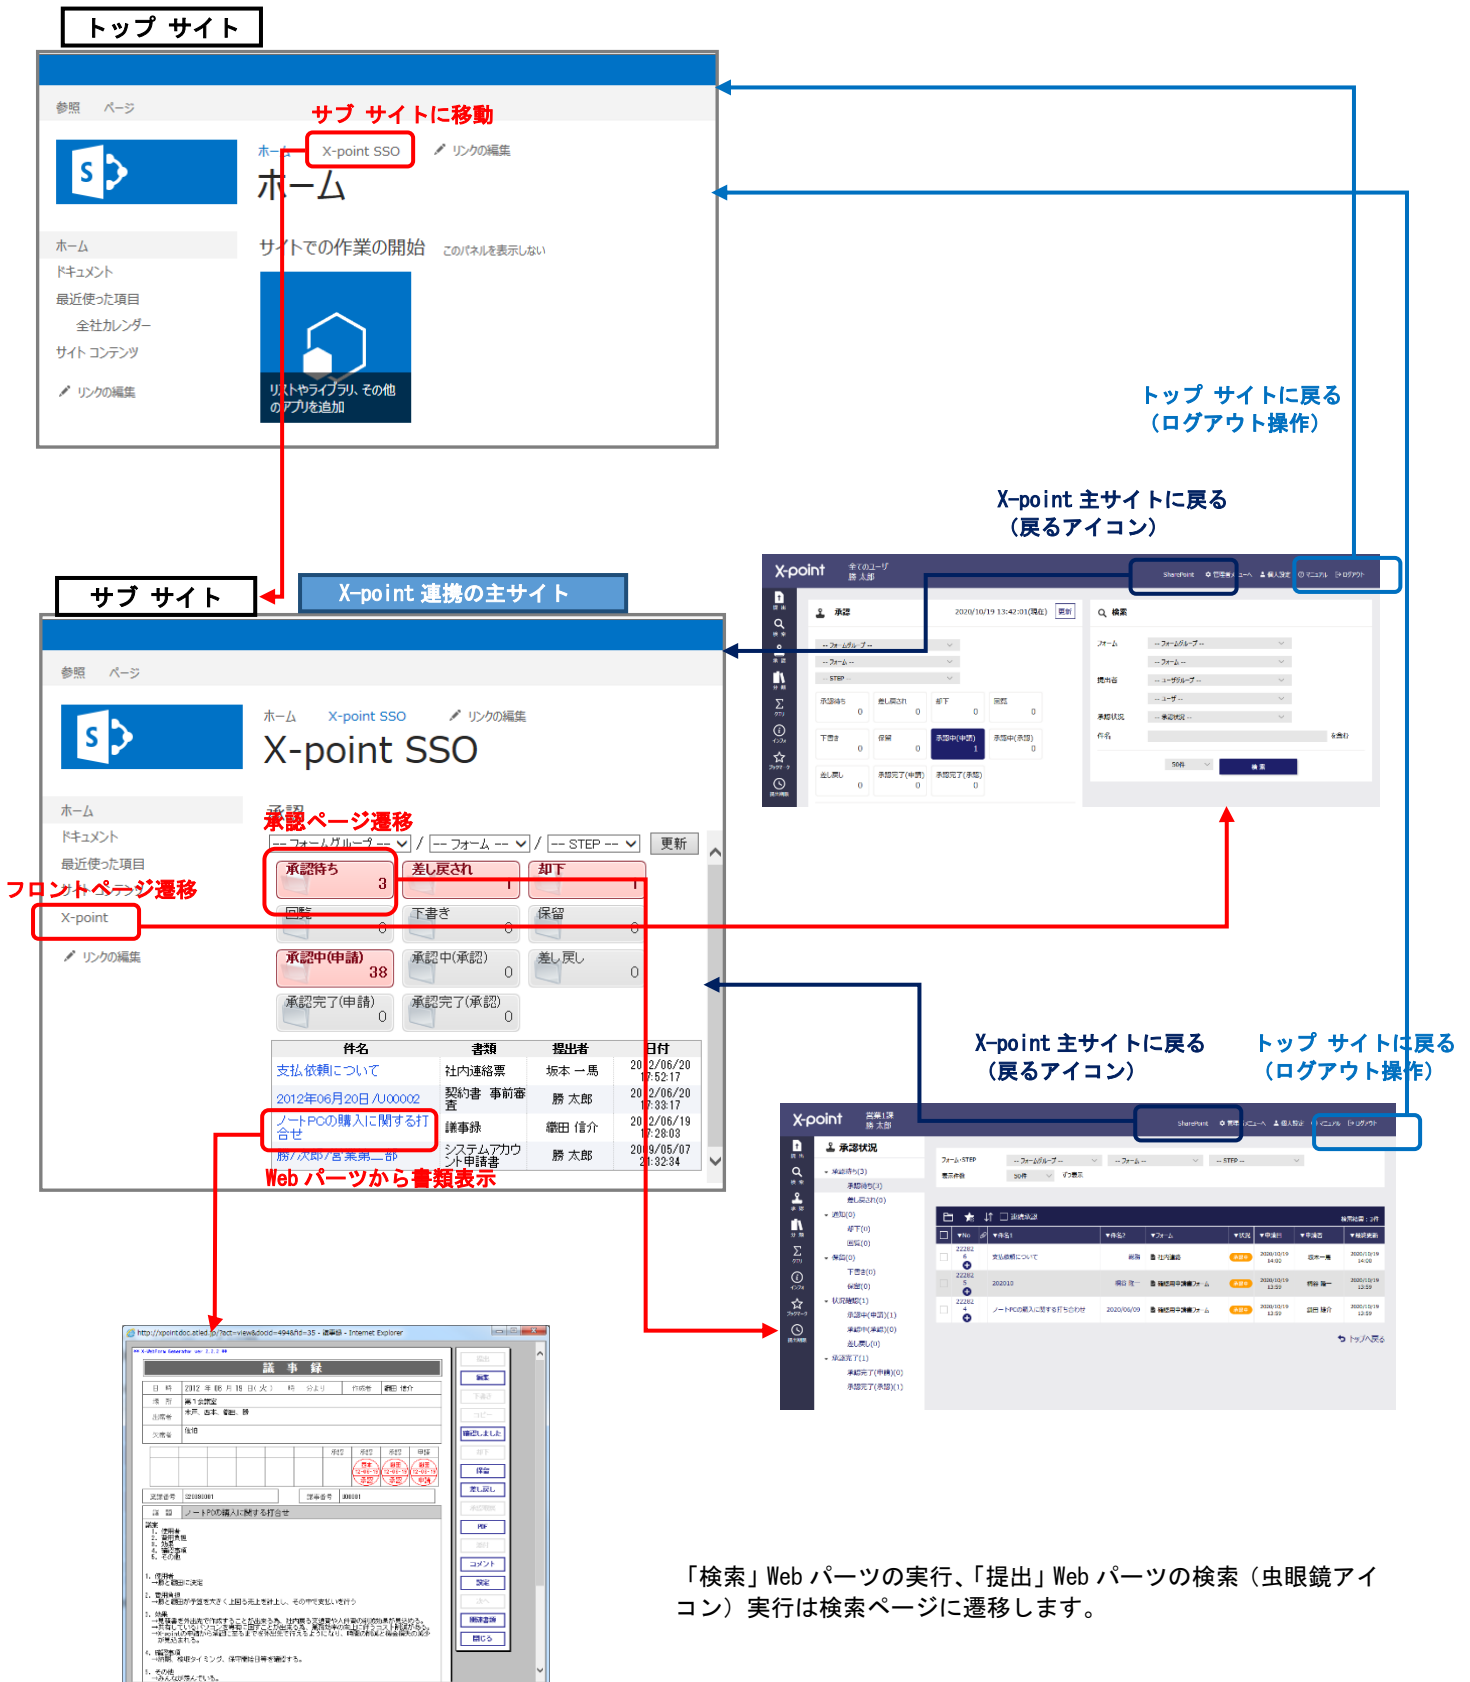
トップ サイト

参照 ページ

サブ サイトに移動

ホーム X-point SSO リンクの編集

ホーム

ホーム
ドキュメント
最近使った項目
全社カレンダー
サイト コンテンツ
リンクの編集

サイトでの作業の開始 このパネルを表示しない

リストやライブラリ、その他のアプリを追加

トップ サイトに戻る
（ログアウト操作）

X-point 主サイトに戻る
（戻るアイコン）

サブ サイト

X-point 連携の主サイト

参照 ページ

ホーム X-point SSO リンクの編集

X-point SSO

ホーム
ドキュメント
最近使った項目
X-point
リンクの編集

承認ページ遷移

フロントページ遷移

-- フォームグループ -- / -- フォーム -- / -- STEP -- 更新

| 承認待ち 3 | 差し戻され 1 | 却下 1 |
|---|---|---|
| 回覧 0 | 下書き 0 | 保留 0 |
| 承認中(申請) 38 | 承認中(承認) 0 | 差し戻し 0 |
| 承認完了(申請) 0 | 承認完了(承認) 0 | |

| 件名 | 書類 | 提出者 | 日付 |
|---|---|---|---|
| 支払依頼について | 社内連絡票 | 坂本 一馬 | 2012/06/20 17:52:17 |
| 2012年06月20日 /U00002 | 契約書 事前審査 | 勝 太郎 | 2012/06/20 17:33:17 |
| ノートPCの購入に関する打合せ | 議事録 | 織田 信介 | 2012/06/19 17:28:03 |
| 勝 太郎 / 営業第一部 | システムアカウント申請書 | 勝 太郎 | 2009/05/07 21:32:34 |

Web パーツから書類表示

X-point 主サイトに戻る
（戻るアイコン）

トップ サイトに戻る
（ログアウト操作）

議事録

「検索」Web パーツの実行、「提出」Web パーツの検索（虫眼鏡アイコン）実行は検索ページに遷移します。